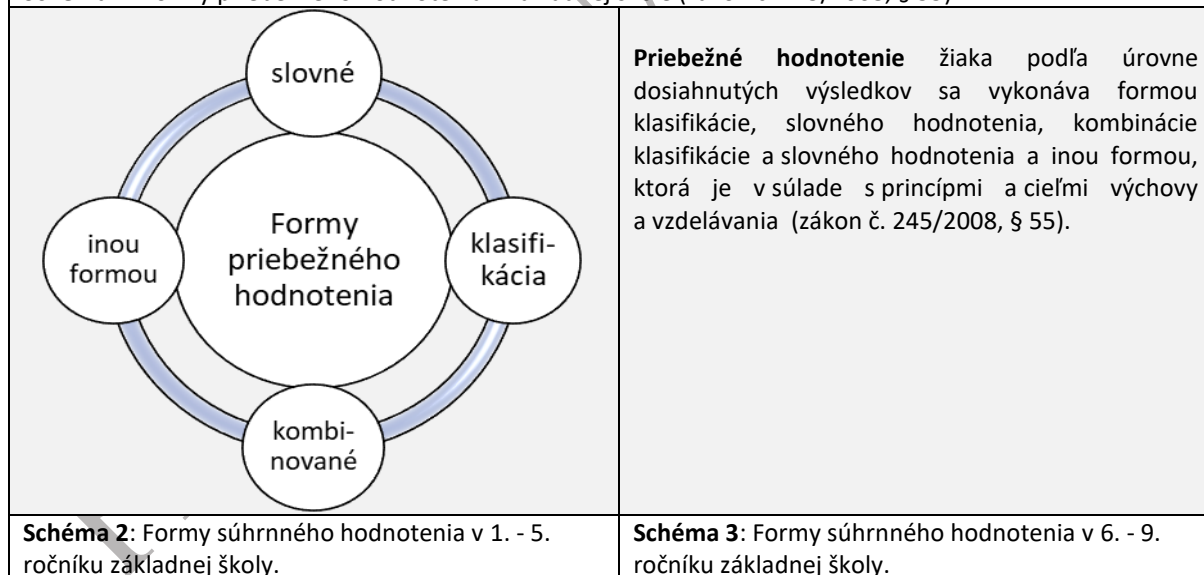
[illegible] (zákon č. 245/2008, § 55)

| slovné, Formy priebežného hodnotenia, inou formou, klasifikácia, kombinované | **Priebežné hodnotenie** žiaka podľa úrovne dosiahnutých výsledkov sa vykonáva formou klasifikácie, slovného hodnotenia, kombinácie klasifikácie a slovného hodnotenia a inou formou, ktorá je v súlade s princípmi a cieľmi výchovy a vzdelávania (zákon č. 245/2008, § 55). |
|---|---|
| **Schéma 2**: Formy súhrnného hodnotenia v 1. - 5. ročníku základnej školy. | **Schéma 3**: Formy súhrnného hodnotenia v 6. - 9. ročníku základnej školy. |